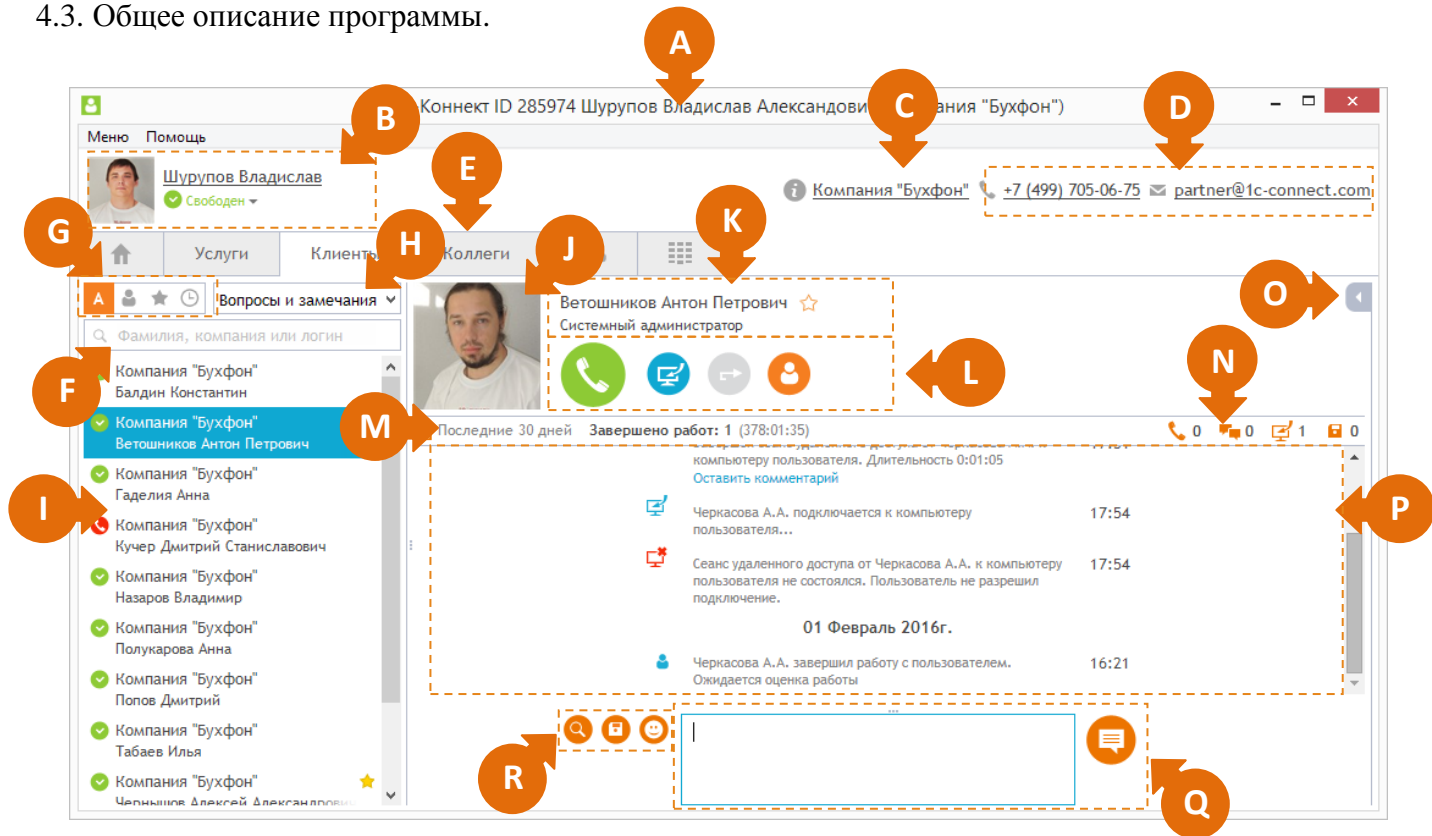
4.3. Общее описание программы.

A

Коннект ID 285974 Шурупов Владислав Александрови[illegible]ания "Бухфон")

Меню Помощь

B

C

D

Шурупов Владислав
Свободен

E

Компания "Бухфон" +7 (499) 705-06-75 partner@1c-connect.com

G

H

Услуги Клиенты Коллеги

J

K

A

Вопросы и замечания

Ветошников Антон Петрович
Системный администратор

O

Фамилия, компания или логин

F

L

N

Компания "Бухфон"
Балдин Константин

Компания "Бухфон"
Ветошников Антон Петрович

M

Последние 30 дней Завершено работ: 1 (378:01:35) 0 0 1 0

компьютеру пользователя. Длительность 0:01:05
Оставить комментарий

Компания "Бухфон"
Гаделия Анна

I

P

Черкасова А.А. подключается к компьютеру пользователя... 17:54

Компания "Бухфон"
Кучер Дмитрий Станиславович

Компания "Бухфон"
Назаров Владимир

Сеанс удаленного доступа от Черкасова А.А. к компьютеру пользователя не состоялся. Пользователь не разрешил подключение. 17:54

Компания "Бухфон"
Полукарова Анна

01 Февраль 2016г.

Компания "Бухфон"
Попов Дмитрий

Черкасова А.А. завершил работу с пользователем. Ожидается оценка работы 16:21

Компания "Бухфон"
Табаев Илья

R

Q

Компания "Бухфон"
Чернышов Алексей Александрови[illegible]